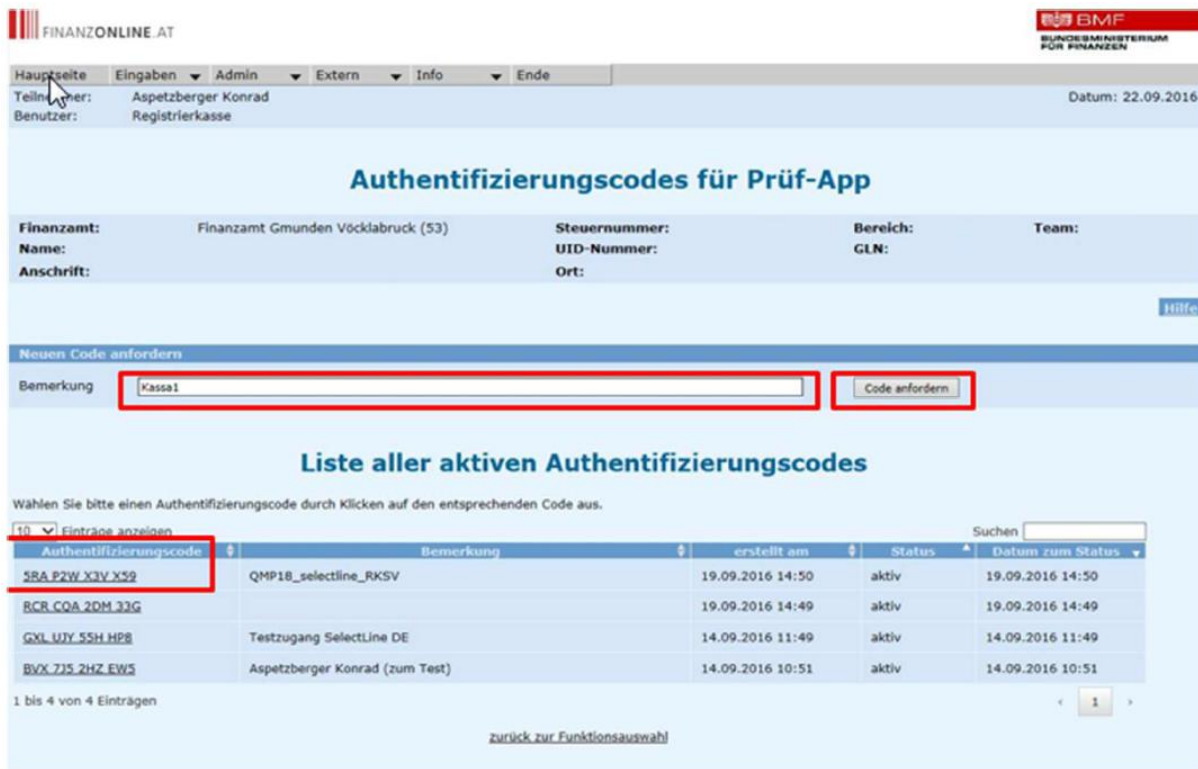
FINANZONLINE.AT

BMF
BUNDESMINISTERIUM FÜR FINANZEN

Hauptseite Eingaben Admin Extern Info Ende

Teilnehmer: Aspetzberger Konrad
Benutzer: Registrierkasse

Datum: 22.09.2016

Authentifizierungscodes für Prüf-App

Finanzamt: Finanzamt Gmunden Vöcklabruck (53)
Name:
Anschrift:
Steuernummer:
UID-Nummer:
Ort:
Bereich:
GLN:
Team:

Hilfe

Neuen Code anfordern

Bemerkung Kassa1

Code anfordern

Liste aller aktiven Authentifizierungscodes

Wählen Sie bitte einen Authentifizierungscode durch Klicken auf den entsprechenden Code aus.

10 Einträge anzeigen

Suchen

| Authentifizierungscode | Bemerkung | erstellt am | Status | Datum zum Status |
|---|---|---|---|---|
| 5RA P2W X3V X59 | QMP18_selectline_RKSV | 19.09.2016 14:50 | aktiv | 19.09.2016 14:50 |
| RCR CQA 2DM 33G | | 19.09.2016 14:49 | aktiv | 19.09.2016 14:49 |
| GXL UJY 55H HP8 | Testzugang SelectLine DE | 14.09.2016 11:49 | aktiv | 14.09.2016 11:49 |
| BVX 7J5 2HZ EW5 | Aspetzberger Konrad (zum Test) | 14.09.2016 10:51 | aktiv | 14.09.2016 10:51 |

1 bis 4 von 4 Einträgen

‹ 1 ›

zurück zur Funktionsauswahl